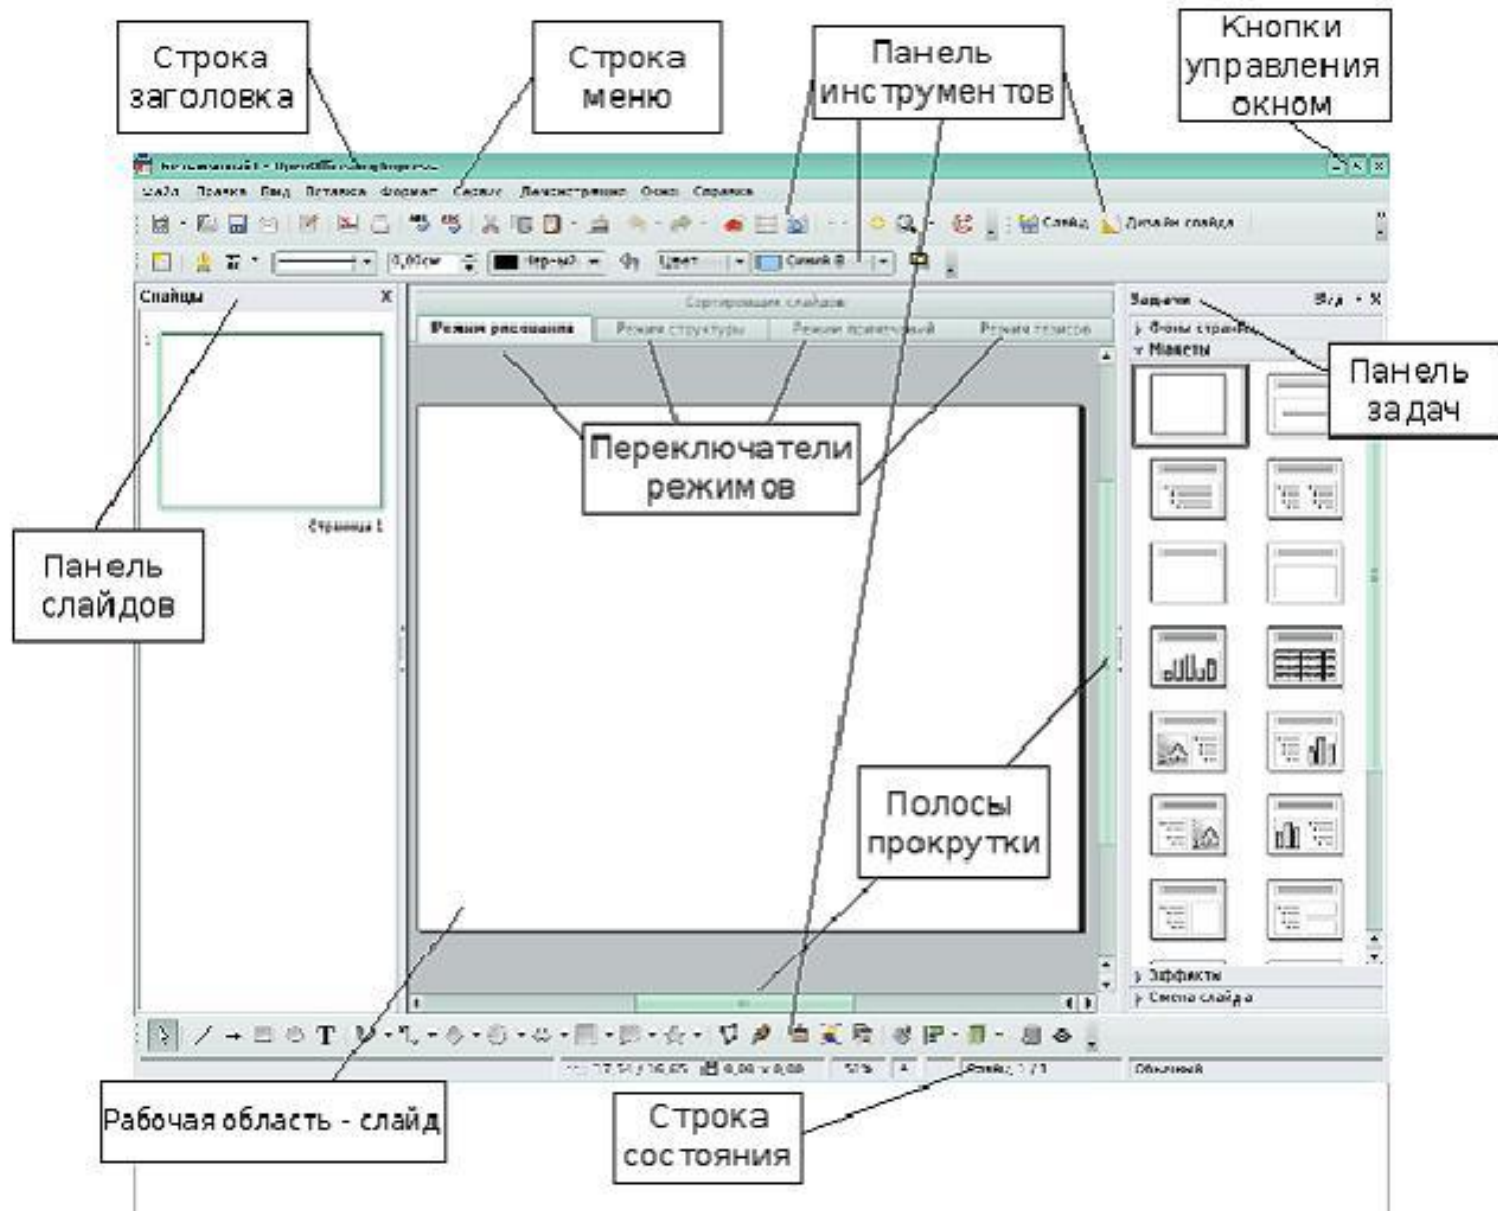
Строка заголовка

Строка меню

Панель инструментов

Кнопки управления окном

Безымянный1 - OpenOffice.org Impress

Файл Правка Вид Вставка Формат Сервис Демонстрация Окно Справка

Слайд Дизайн слайда

0,00см Черный Цвет Синий 8

Слайды X

1

Страница 1

Сортировщик слайдов

Режим рисования Режим структуры Режим примечаний Режим тезисов

Задачи Вид X

Фоны страниц

Макеты

Панель задач

Переключатели режимов

Панель слайдов

Полосы прокрутки

Эффекты

Смена слайда

Слайд 1 / 1

Обычный

Рабочая область - слайд

Строка состояния